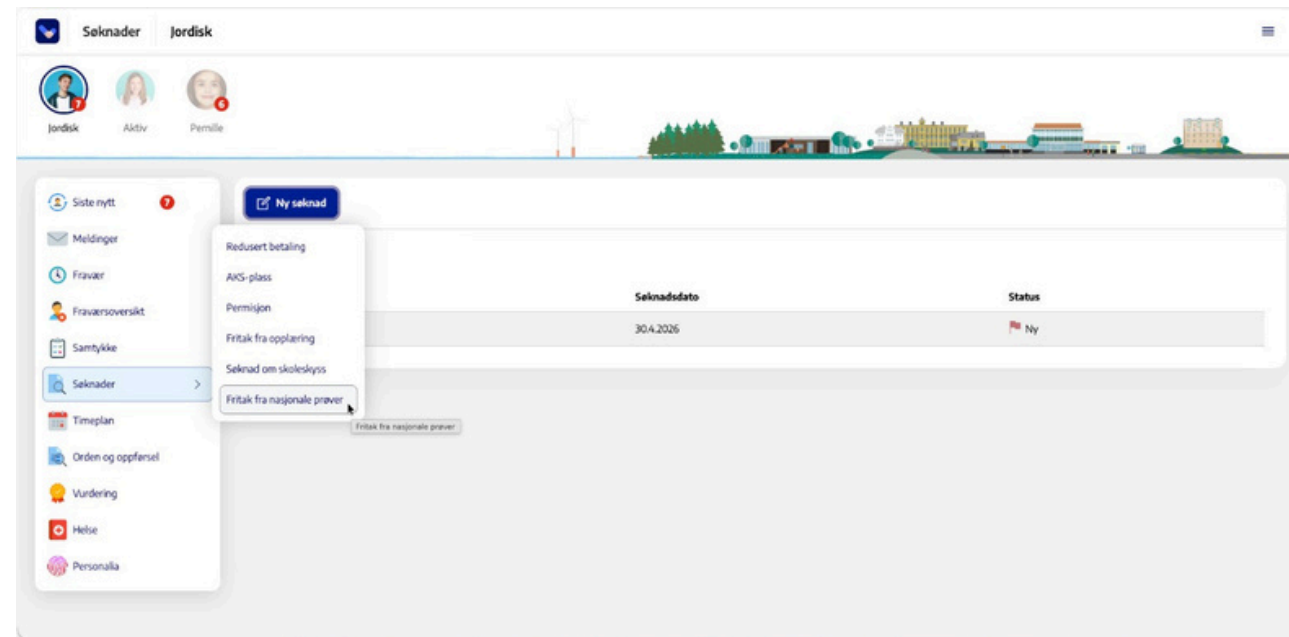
Søknader Jordisk

7
Jordisk
Aktiv
6
Pernille

Siste nytt 7
Meldinger
Fravær
Fraværsoversikt
Samtykke
Søknader >
Timeplan
Orden og oppførsel
Vurdering
Helse
Personalia

Ny søknad

Redusert betaling
AKS-plass
Permisjon
Fritak fra opplæring
Søknad om skoleskyss
Fritak fra nasjonale prøver
Fritak fra nasjonale prøver

| Søknadsdato | Status |
|---|---|
| 30.4.2026 | Ny |